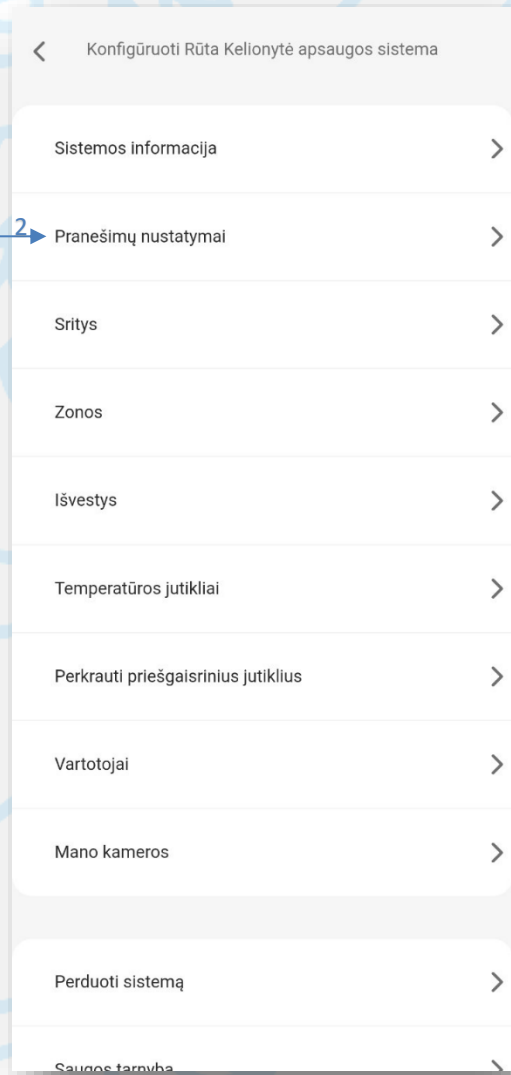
Konfigūruoti Rūta Kelionytė apsaugos sistema

Sistemos informacija

2

Pranešimų nustatymai

Sritys

Zonos

Išvestys

Temperatūros jutikliai

Perkrauti priešgaisrinius jutiklius

Vartotojai

Mano kameros

Perduoti sistemą

Saugos tarnyba